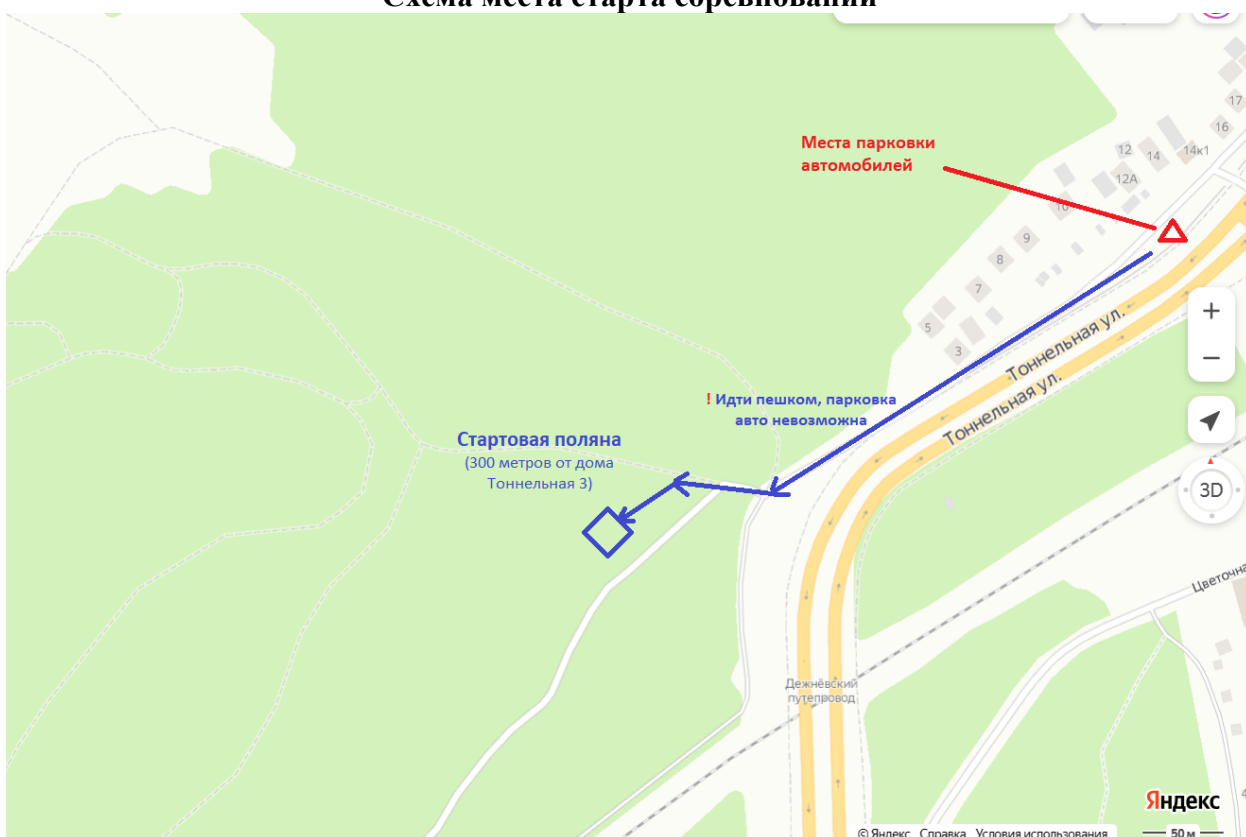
Схема места старта соревнований

17
16
Места парковки автомобилей
12
14
14к1
12А
10
9
8
7
5
3
Тоннельная ул.
Тоннельная ул.
! Идти пешком, парковка авто невозможна
Стартовая поляна
(300 метров от дома Тоннельная 3)
+
−
3D
Цветочна
Дежнёвский путепровод
Яндекс
© Яндекс Справка Условия использования
50 м